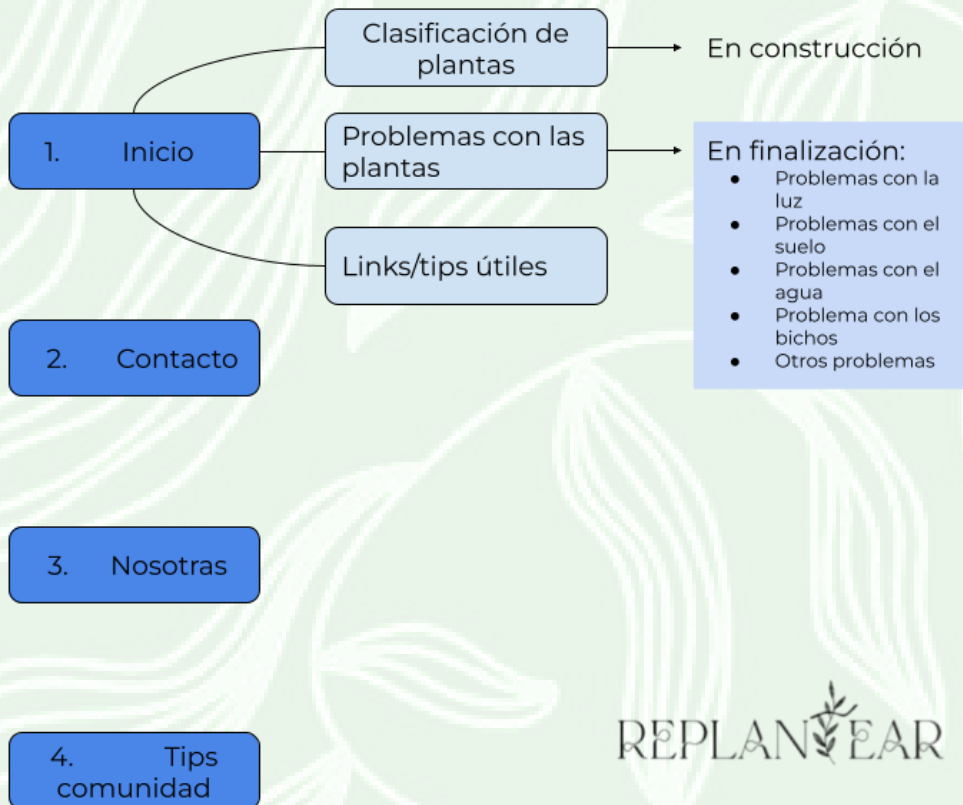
1. Inicio

Clasificación de plantas

En construcción

Problemas con las plantas

En finalización:
- Problemas con la luz
- Problemas con el suelo
- Problemas con el agua
- Problema con los bichos
- Otros problemas

Links/tips útiles

2. Contacto

3. Nosotras

4. Tips comunidad

REPLANTEAR